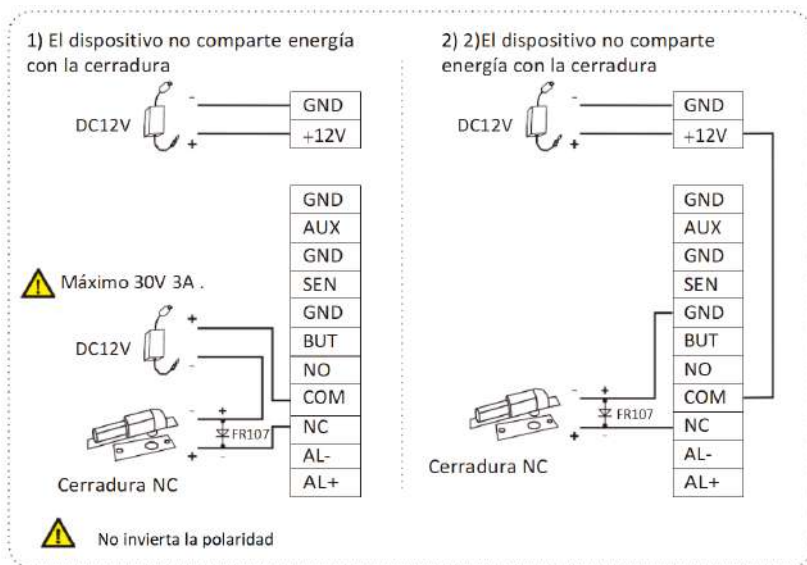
1) El dispositivo no comparte energía con la cerradura

DC12V

-

+

GND

+12V

GND

AUX

GND

SEN

GND

BUT

NO

COM

NC

AL-

AL+

Máximo 30V 3A .

DC12V

+

-

-

+

FR107

+

-

Cerradura NC

2) 2)El dispositivo no comparte energía con la cerradura

DC12V

-

+

GND

+12V

GND

AUX

GND

SEN

GND

BUT

NO

COM

NC

AL-

AL+

-

+

FR107

+

-

Cerradura NC

No invierta la polaridad